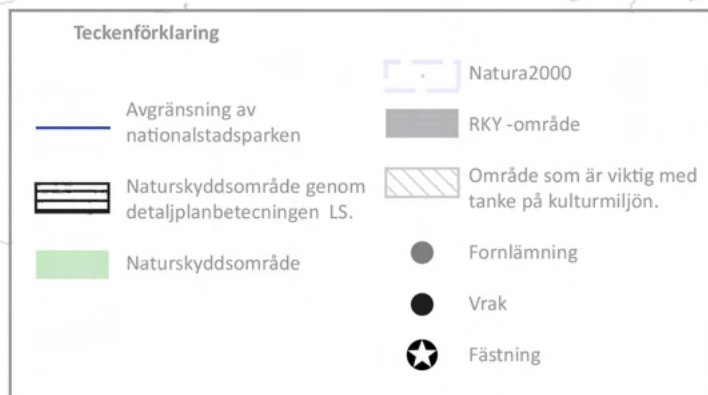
Teckenförklaring

Avgränsning av nationalstadsparken

Naturskyddsområde genom detaljplanbetecningen LS.

Naturskyddsområde

Natura2000

RKY -område

Område som är viktig med tanke på kulturmiljön.

Fornlämning

Vrak

Fästning